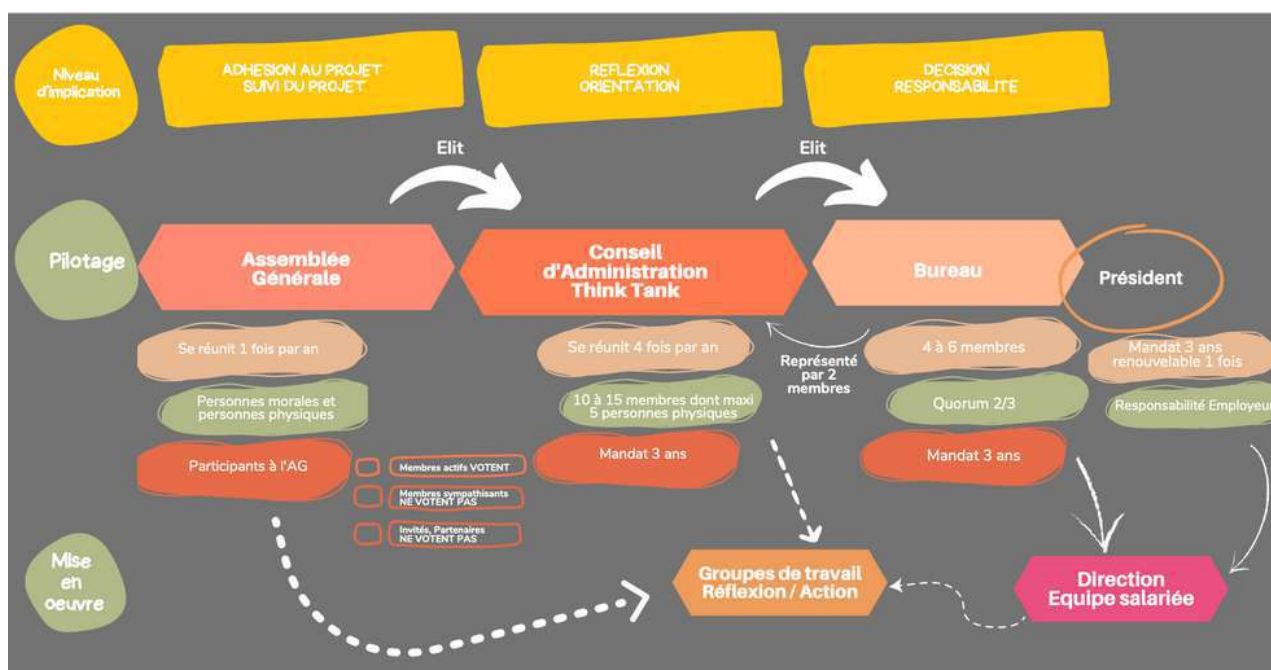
Niveau d'implication

ADHESION AU PROJET
SUIVI DU PROJET

REFLEXION
ORIENTATION

DECISION
RESPONSABILITE

Elit

Elit

Pilotage

Assemblée Générale

Conseil d'Administration Think Tank

Bureau

Président

Se réunit 1 fois par an

Personnes morales et personnes physiques

Participants à l'AG

Membres actifs VOTENT

Membres sympathisants NE VOTENT PAS

Invités, Partenaires NE VOTENT PAS

Se réunit 4 fois par an

10 à 15 membres dont maxi 5 personnes physiques

Mandat 3 ans

Représenté par 2 membres

4 à 6 membres

Quorum 2/3

Mandat 3 ans

Mandat 3 ans renouvelable 1 fois

Responsabilité Employeur

Mise en oeuvre

Groupes de travail Réflexion / Action

Direction Equipe salariée